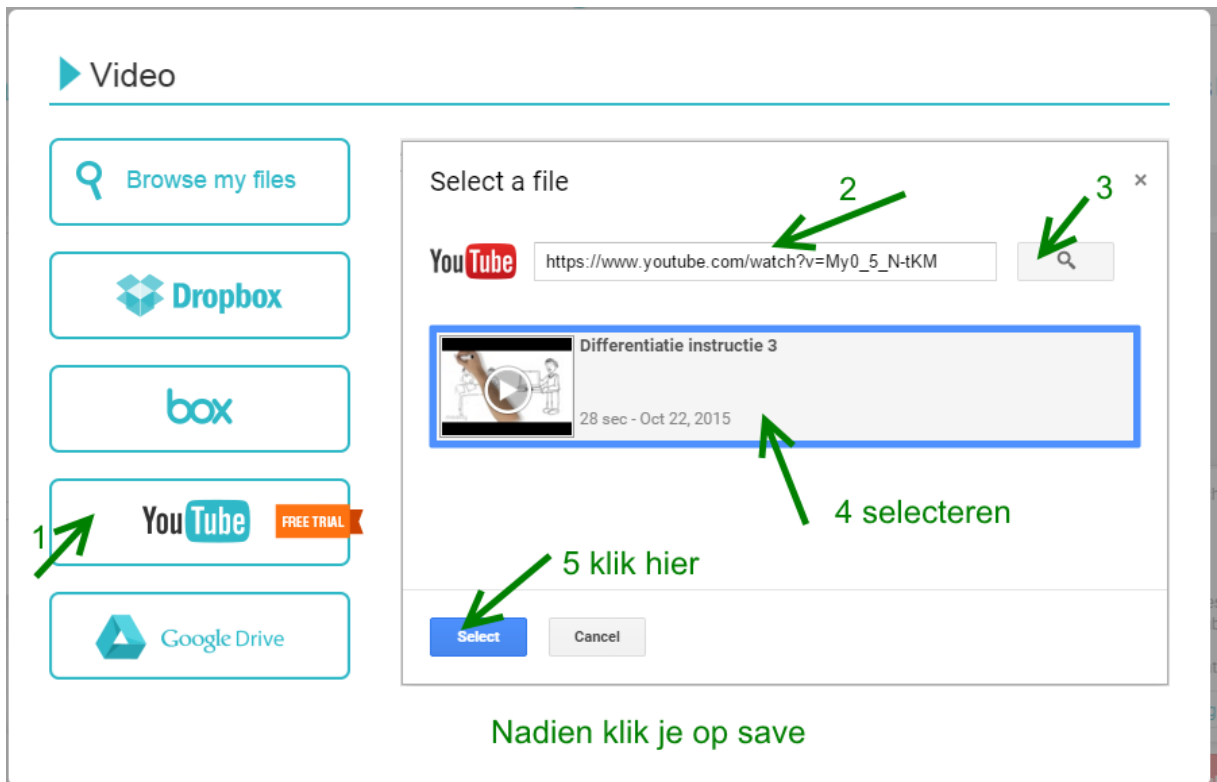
Video

Browse my files

Dropbox

box

1

YouTube FREE TRIAL

Google Drive

Select a file

2

3

×

YouTube

https://www.youtube.com/watch?v=My0_5_N-tKM

Differentiatie instructie 3

28 sec - Oct 22, 2015

4 selecteren

5 klik hier

Select

Cancel

Nadien klik je op save